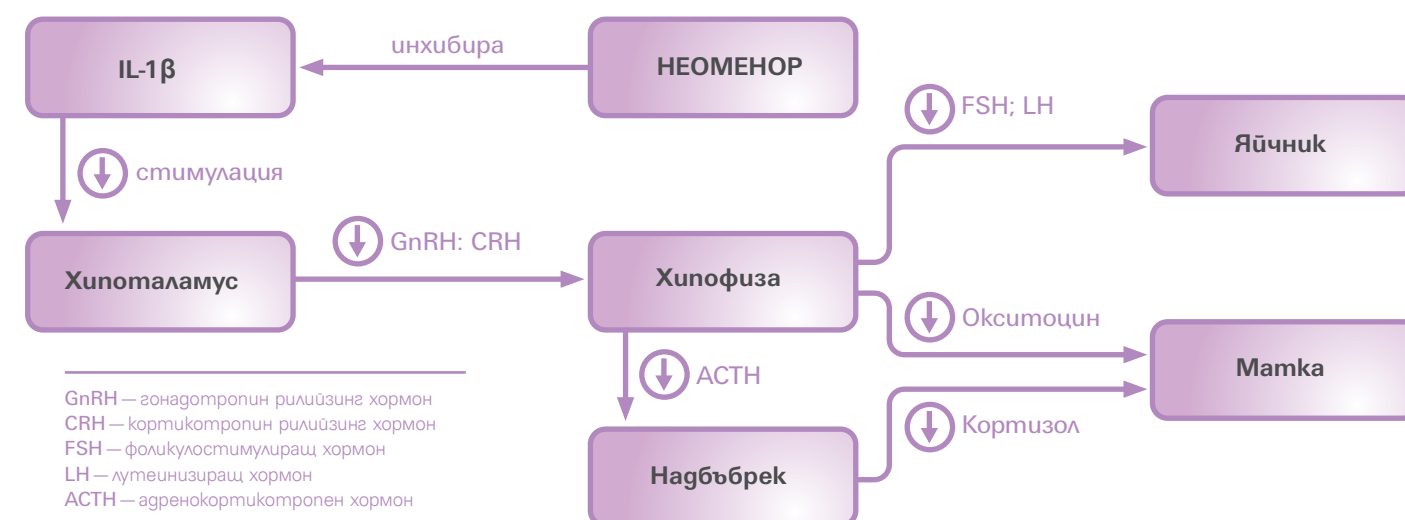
IL-1β

инхибира

НЕОМЕНОР

стимулация

FSH; LH

Яйчник

GnRH: CRH

Хипоталамус

Хипофиза

Оксицоцин

Матка

ACTH

Кортизол

Надбъбрек

GnRH — гонадотропин рилийзинг хормон
CRH — кортикотропин рилийзинг хормон
FSH — фоликулостимулиращ хормон
LH — лутеинизиращ хормон
ACTH — адренокортикотропен хормон